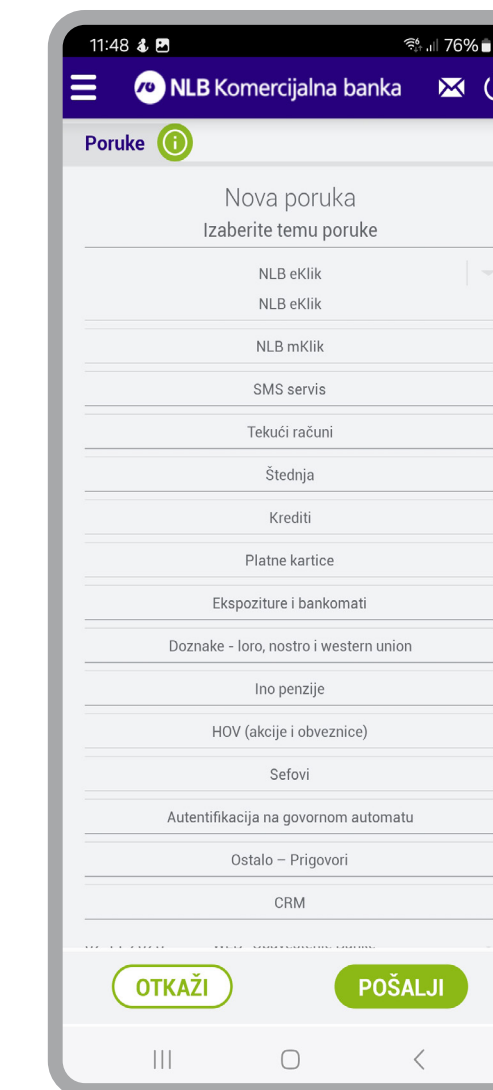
11:48
76%
NLB Komercijalna banka

Poruke

Nova poruka
Izaberite temu poruke

NLB eKlik
NLB eKlik
NLB mKlik
SMS servis
Tekući računi
Štednja
Krediti
Platne kartice
Ekspoziture i bankomati
Doznake - loro, nostro i western union
Ino penzije
HOV (akcije i obveznice)
Sefovi
Autentifikacija na govornom automatu
Ostalo – Prigovori
CRM
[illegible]

OTKAŽI
POŠALJI